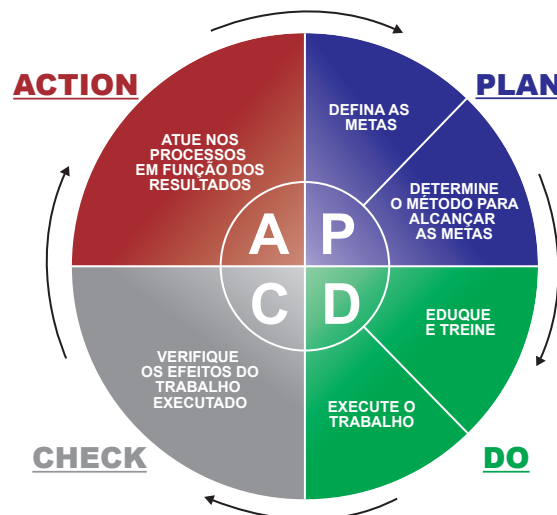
ACTION

ATUE NOS PROCESSOS EM FUNÇÃO DOS RESULTADOS

PLAN

DEFINA AS METAS

DETERMINE O MÉTODO PARA ALCANÇAR AS METAS

A P
C D

EDUQUE E TREINE

EXECUTE O TRABALHO

VERIFIQUE OS EFEITOS DO TRABALHO EXECUTADO

CHECK

DO